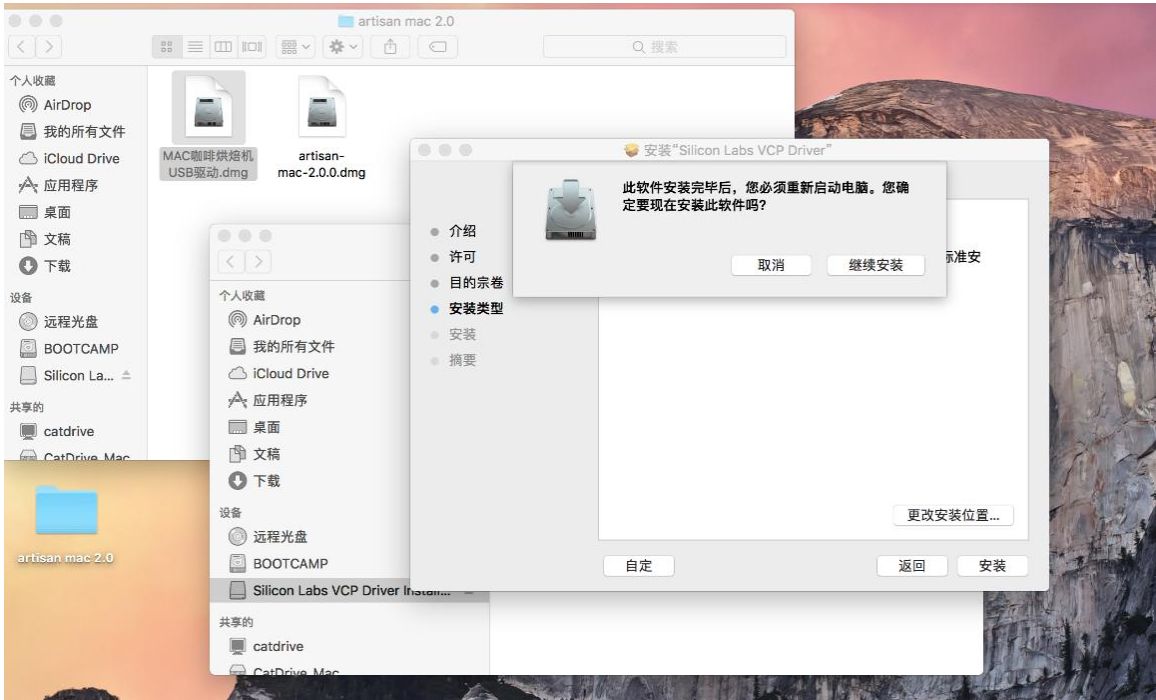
artisan mac 2.0

搜索

个人收藏
AirDrop
我的所有文件
iCloud Drive
应用程序
桌面
文稿
下载
设备
远程光盘
BOOTCAMP
Silicon La...
共享的
catdrive
CatDrive_Mac

MAC咖啡烘焙机USB驱动.dmg

artisan-mac-2.0.0.dmg

artisan mac 2.0

个人收藏
AirDrop
我的所有文件
iCloud Drive
应用程序
桌面
文稿
下载
设备
远程光盘
BOOTCAMP
Silicon Labs VCP Driver Install...
共享的
catdrive
CatDrive_Mac

安装"Silicon Labs VCP Driver"

介绍
许可
目的宗卷
安装类型
安装
摘要

此软件安装完毕后，您必须重新启动电脑。您确定要现在安装此软件吗？

取消

继续安装

标准安

更改安装位置...

自定

返回

安装